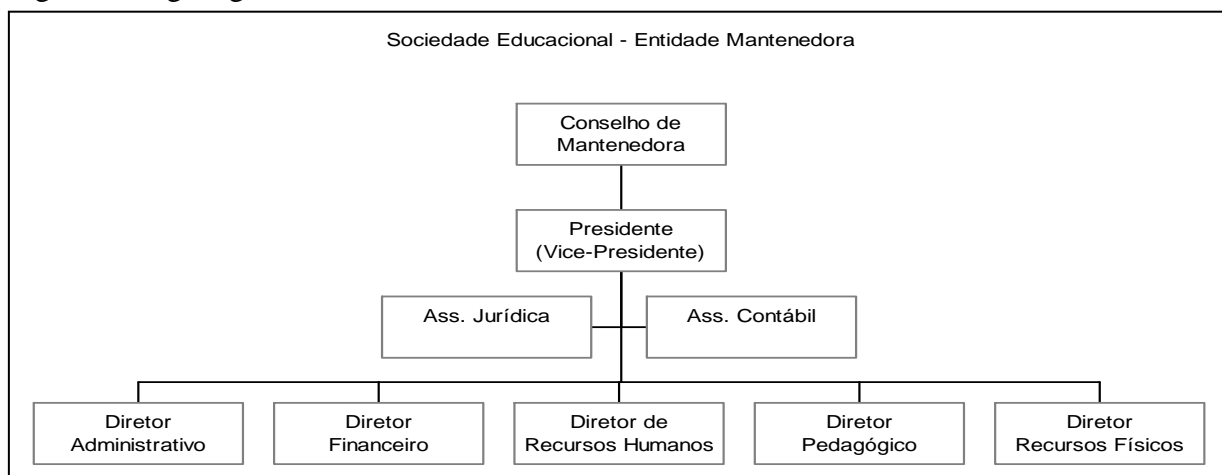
Sociedade Educacional - Entidade Mantenedora

Conselho de Mantenedora

Presidente (Vice-Presidente)

Ass. Jurídica

Ass. Contábil

Diretor Administrativo

Diretor Financeiro

Diretor de Recursos Humanos

Diretor Pedagógico

Diretor Recursos Físicos